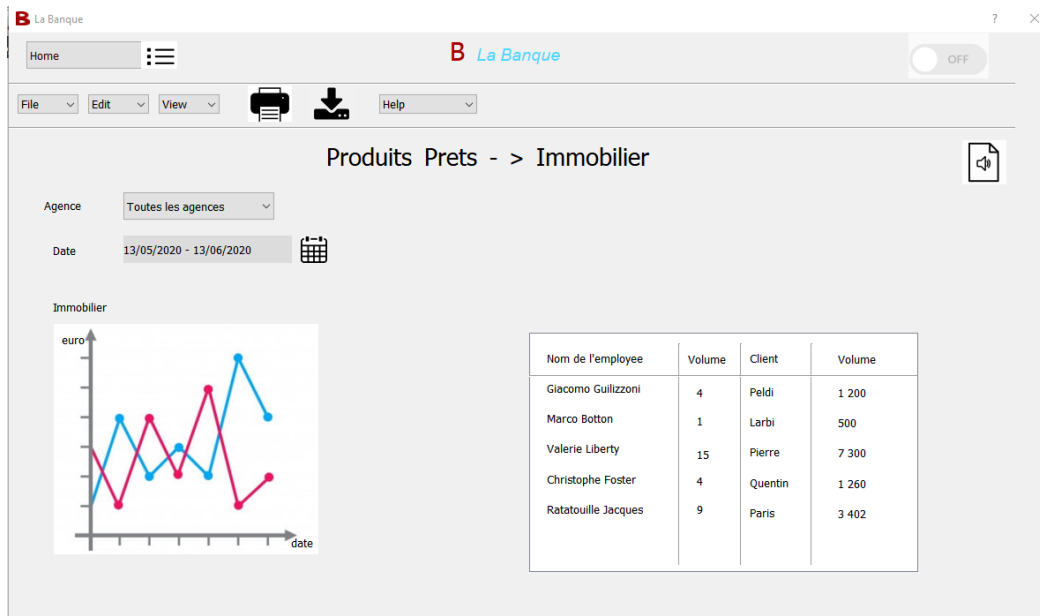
B La Banque

?

Home

B La Banque

OFF

File
Edit
View
Help

Produits Prets - > Immobilier

Agence
Toutes les agences

Date
13/05/2020 - 13/06/2020

Immobilier

euro
date

| Nom de l'employee | Volume | Client | Volume |
|---|---|---|---|
| Giacomo Guilizzoni | 4 | Peldi | 1 200 |
| Marco Botton | 1 | Larbi | 500 |
| Valerie Liberty | 15 | Pierre | 7 300 |
| Christophe Foster | 4 | Quentin | 1 260 |
| Ratatouille Jacques | 9 | Paris | 3 402 |